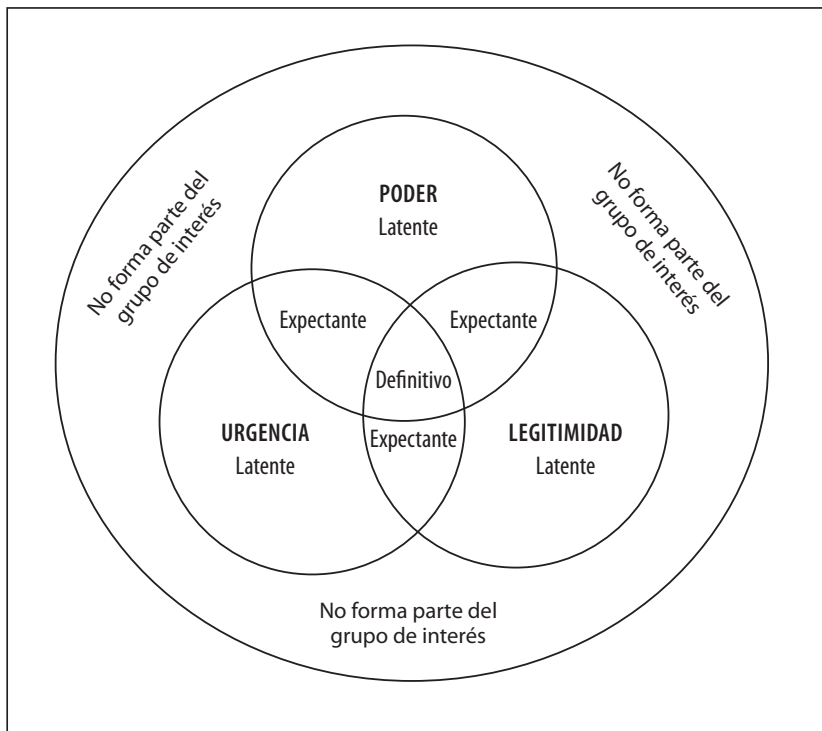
No forma parte del grupo de interés

PODER
Latente

No forma parte del grupo de interés

Expectante

Expectante

Definitivo

URGENCIA
Latente

Expectante

LEGITIMIDAD
Latente

No forma parte del grupo de interés